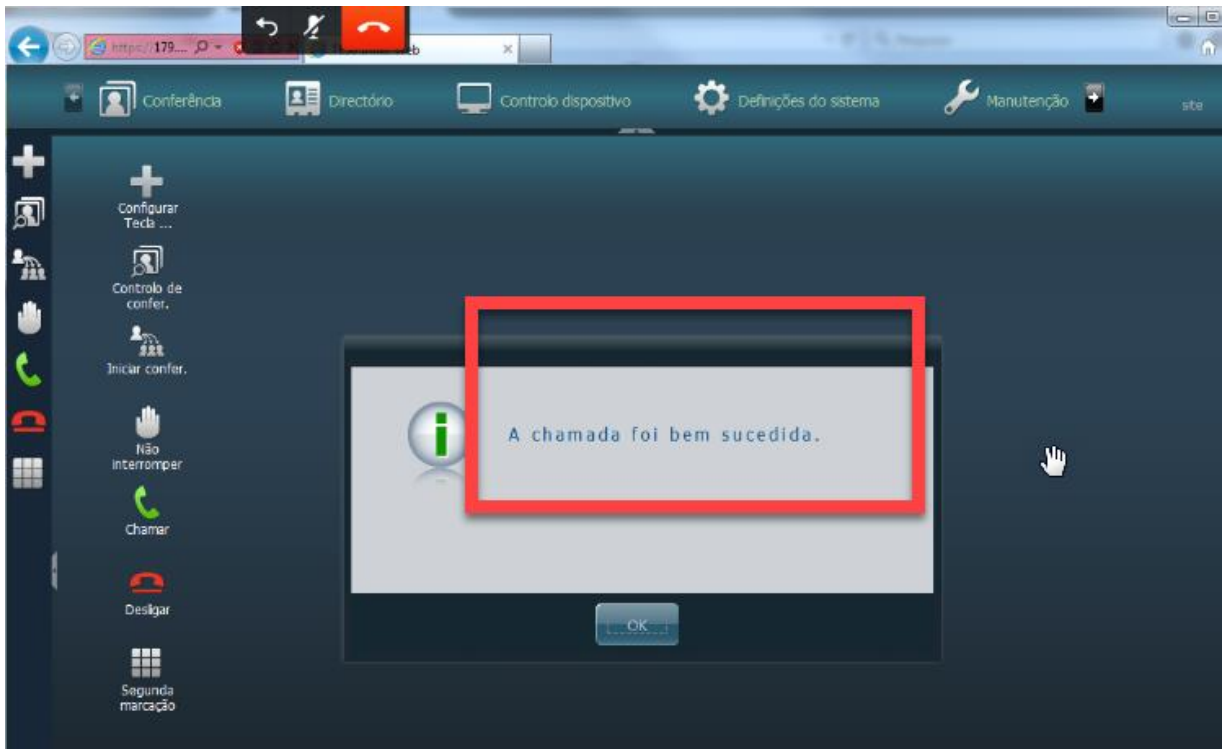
https://179....

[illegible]eb

Conferência
Directório
Controlo dispositivo
Definições do sistema
Manutenção
site

Configurar Tecla ...

Controlo de confer.

Iniciar confer.

Não interromper

Chamar

Desligar

Segunda marcação

A chamada foi bem sucedida.

OK